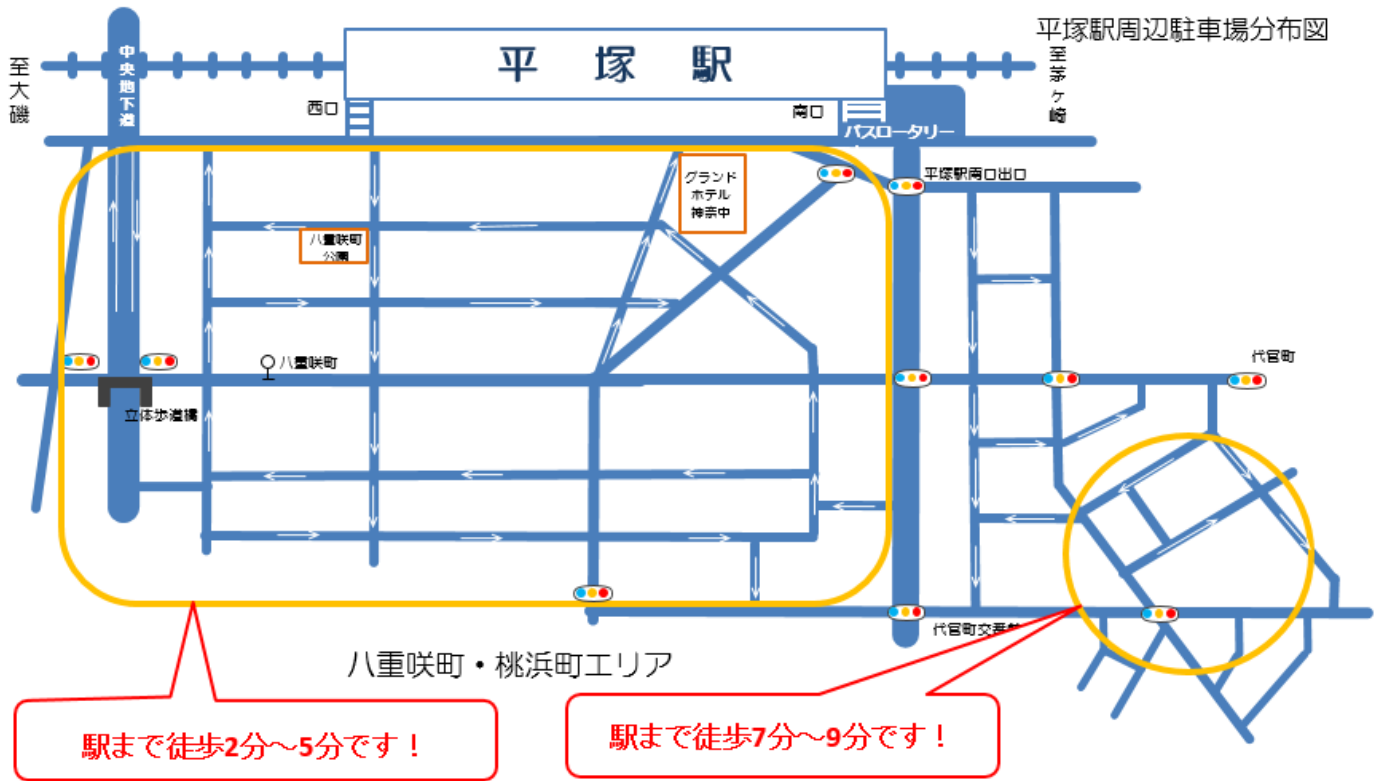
平塚駅周辺駐車場分布図

至大磯

中央地下道

平塚駅

西口

南口

至茅ケ崎

バスロータリー

平塚駅南口出口

グランドホテル神奈中

八重咲町公園

八重咲町

代官町

立体歩道橋

代官町交差点

八重咲町・桃浜町エリア

駅まで徒歩2分～5分です！

駅まで徒歩7分～9分です！